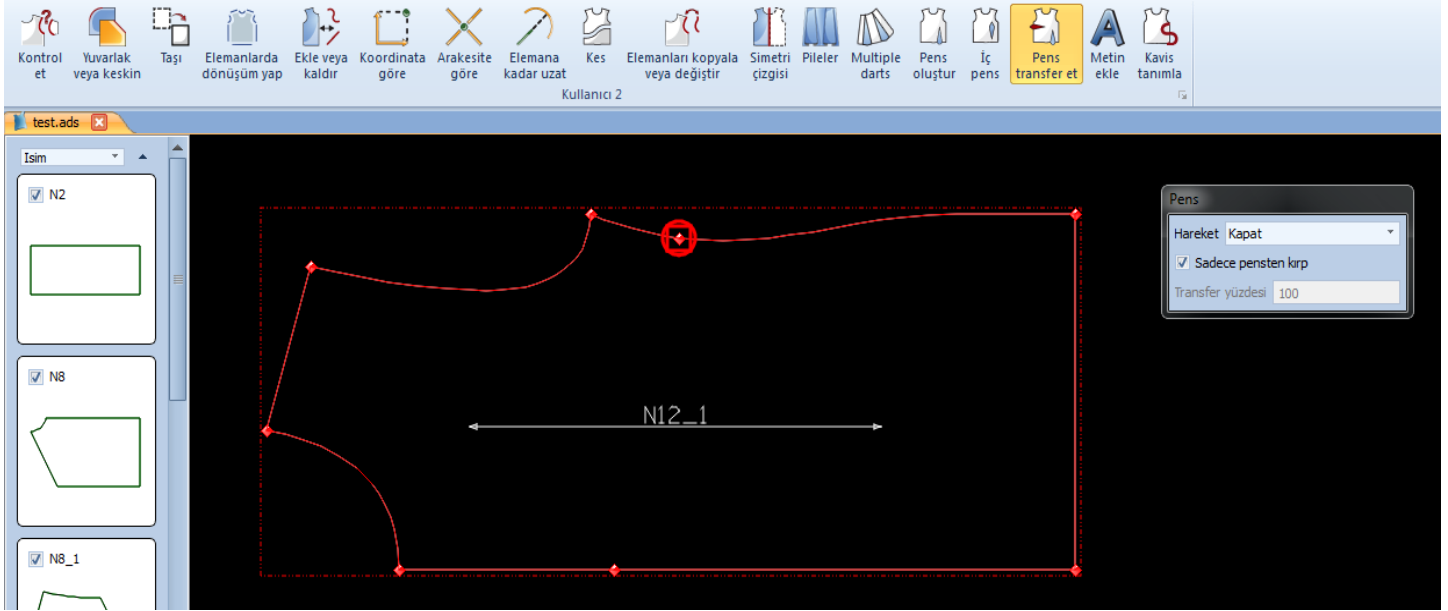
Kontrol et
Yuvarlak veya keskin
Taşı
Elemanlarda dönüşüm yap
Ekle veya kaldır
Koordinata göre
Arakesite göre
Elemana kadar uzat
Kes
Elemanları kopyala veya değiştir
Simetri çizgisi
Pileler
Multiple darts
Pens oluştur
İç pens
Pens transfer et
Metin ekle
Kavis tanımla
Kullanıcı 2

test.ads

Isim

N2

N8

N8_1

N12_1

Pens
Hareket Kapat
Sadece pensten kırp
Transfer yüzdesi 100